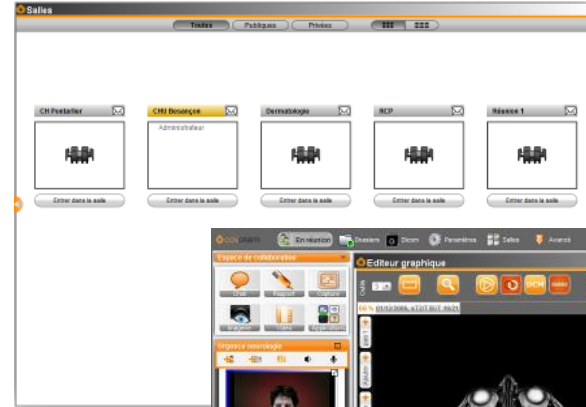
Salles

Toutes Publiques Privées

CH Pontarlier

CHU Besançon

Administrateur

Dermatologie

RCP

Réunion 1

Entrer dans la salle

Entrer dans la salle

Entrer dans la salle

Entrer dans la salle

Entrer dans la salle

En réunion Dossiers Dicom Paramètres Salles Avancé

Espace de collaboration

Chat Rapport Capture

Imagerie Vidéo Applications

Urgence neurologie

Editeur graphique

Calque

Outils

DCM

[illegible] 01/10/2008 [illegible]